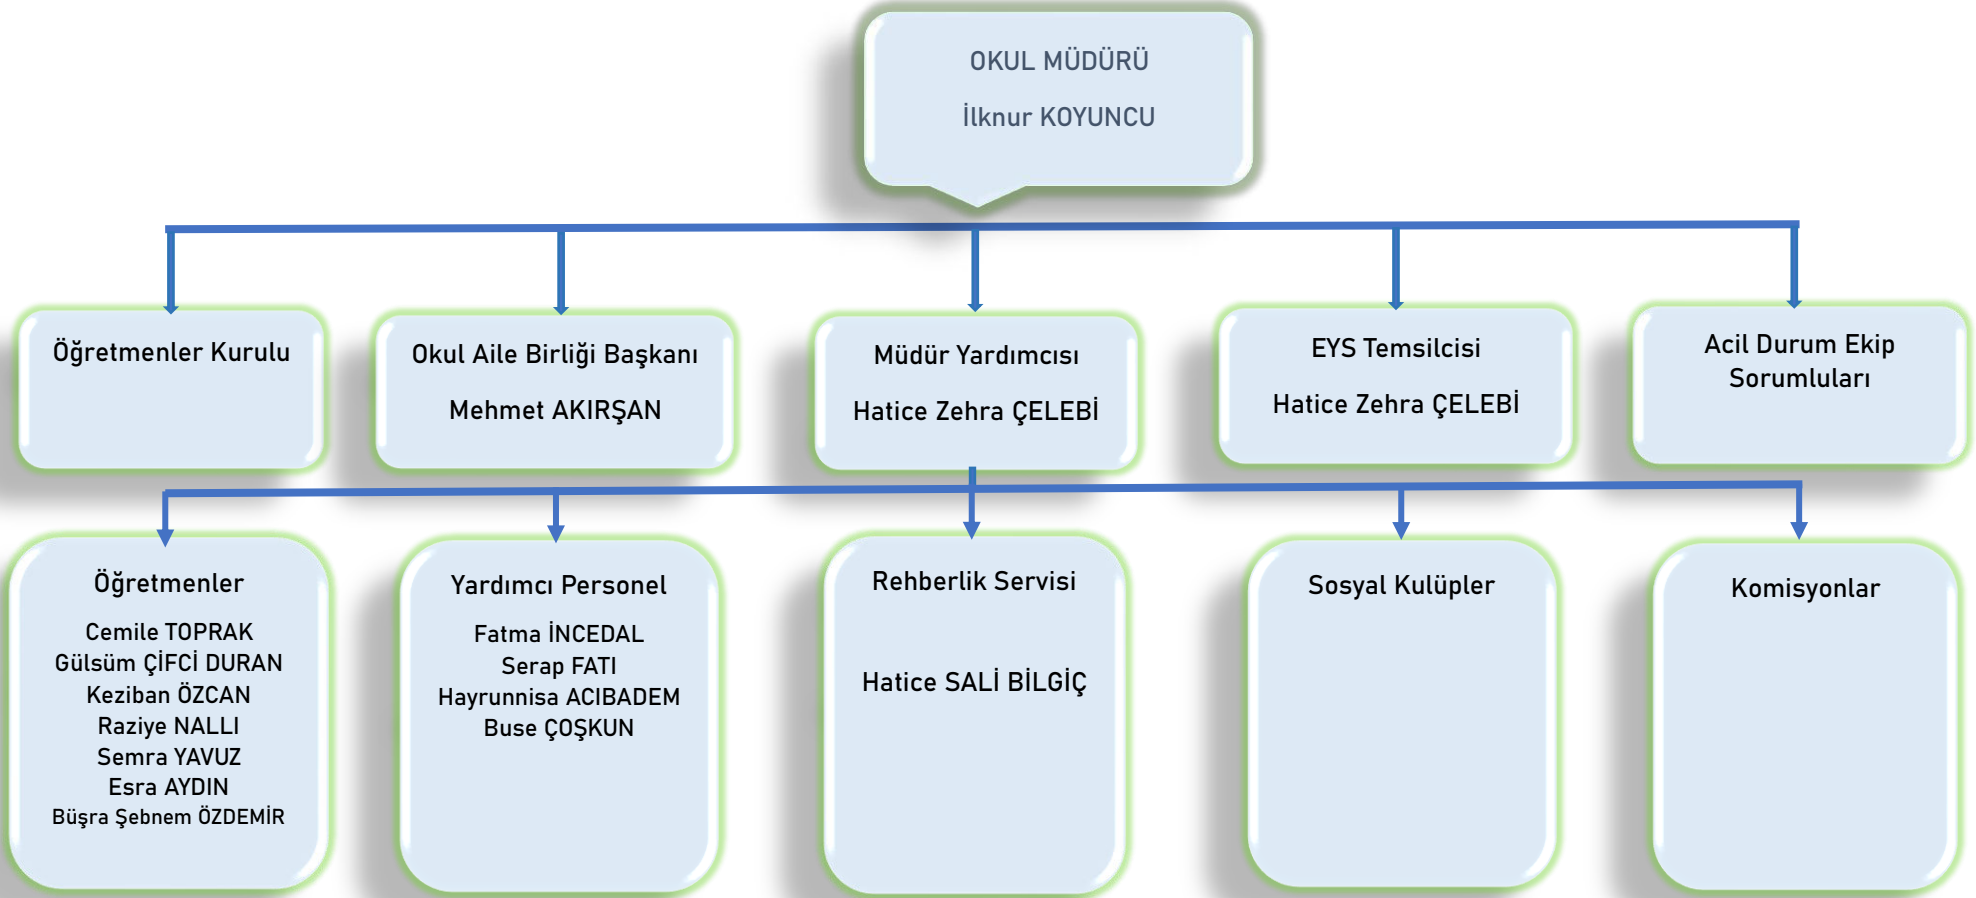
OKUL MÜDÜRÜ

İlknur KOYUNCU

Öğretmenler Kurulu

Okul Aile Birliği Başkanı

Mehmet AKIRŞAN

Müdür Yardımcısı

Hatice Zehra ÇELEBİ

EYS Temsilcisi

Hatice Zehra ÇELEBİ

Acil Durum Ekip Sorumluları

Öğretmenler

Cemile TOPRAK
Gülsüm ÇİFCİ DURAN
Keziban ÖZCAN
Raziye NALLI
Semra YAVUZ
Esra AYDIN
Büşra Şebnem ÖZDEMİR

Yardımcı Personel

Fatma İNCEDAL
Serap FATI
Hayrunnisa ACIBADEM
Buse ÇOŞKUN

Rehberlik Servisi

Hatice SALİ BİLGİÇ

Sosyal Kulüpler

Komisyonlar